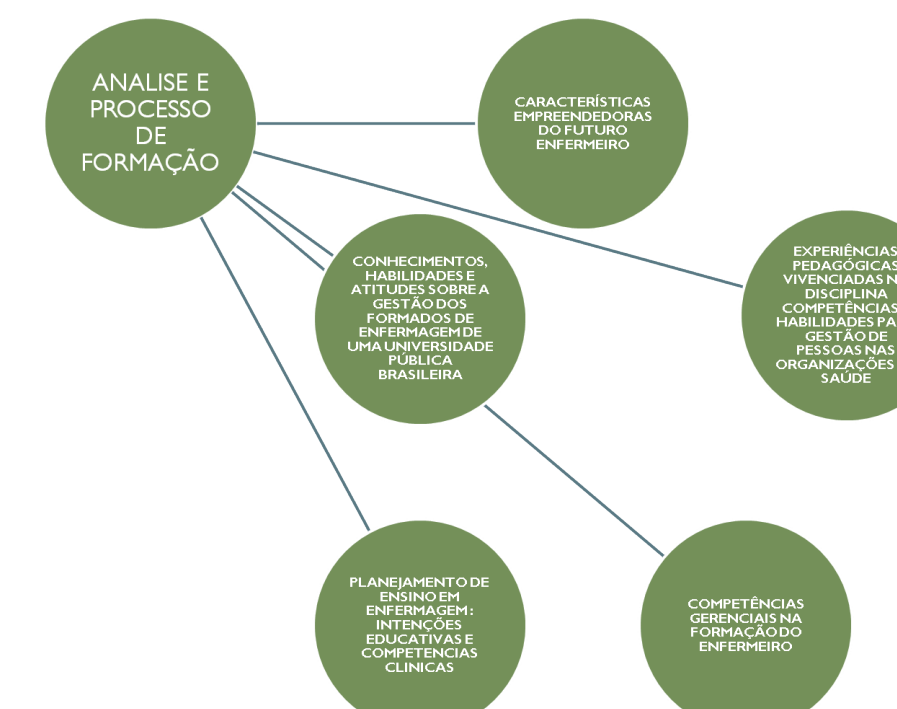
ANALISE E PROCESSO DE FORMAÇÃO

CARACTERÍSTICAS EMPREENDEDORAS DO FUTURO ENFERMEIRO

CONHECIMENTOS, HABILIDADES E ATITUDES SOBRE A GESTÃO DOS FORMADOS DE ENFERMAGEM DE UMA UNIVERSIDADE PÚBLICA BRASILEIRA

EXPERIÊNCIAS PEDAGÓGICAS VIVENCIADAS N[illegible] DISCIPLINA COMPETÊNCIAS HABILIDADES PA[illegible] GESTÃO DE PESSOAS NAS ORGANIZAÇÕES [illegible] SAÚDE

PLANEJAMENTO DE ENSINO EM ENFERMAGEM : INTENÇÕES EDUCATIVAS E COMPETENCIAS CLINICAS

COMPETÊNCIAS GERENCIAIS NA FORMAÇÃO DO ENFERMEIRO